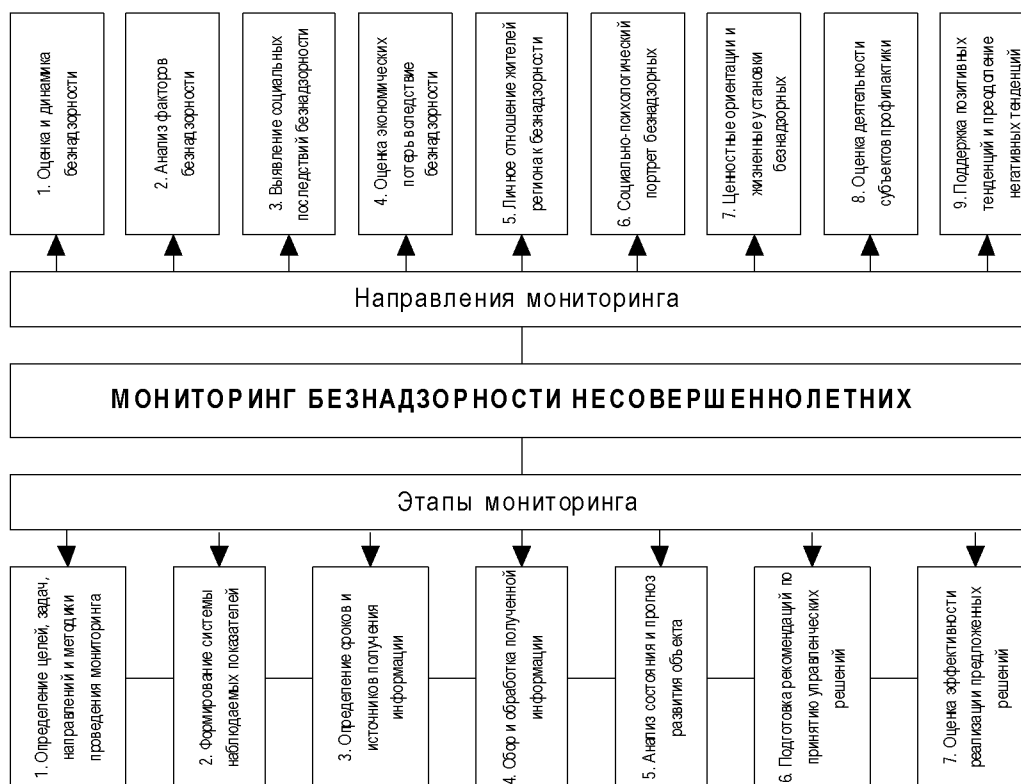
1. Оценка и динамика безнадзорности

2. Анализ факторов безнадзорности

3. Выявление социальных последствий безнадзорности

4. Оценка экономических потерь вследствие безнадзорности

5. Личное отношение жителей региона к безнадзорности

6. Социально-психологический портрет безнадзорных

7. Ценностные ориентации и жизненные установки безнадзорных

8. Оценка деятельности субъектов профилактики

9. Поддержка позитивных тенденций и предотвращение негативных тенденций

Направления мониторинга

МОНИТОРИНГ БЕЗНАДЗОРНОСТИ НЕСОВЕРШЕННОЛЕТНИХ

Этапы мониторинга

1. Определение целей, задач, направлений и методики проведения мониторинга

2. Формирование системы наблюдаемых показателей

3. Определение сроков и источников получения информации

4. Сбор и обработка полученной информации

5. Анализ состояния и прогноз развития объекта

6. Подготовка рекомендаций по принятию управленческих решений

7. Оценка эффективности реализации предложенных решений